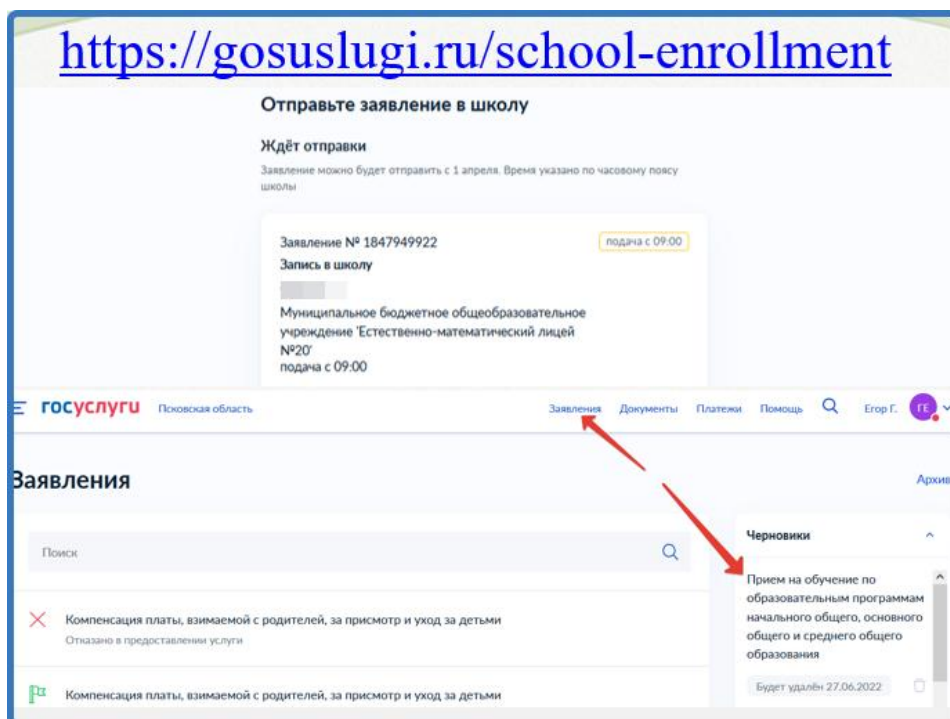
https://gosuslugi.ru/school-enrollment

Отправьте заявление в школу

Ждёт отправки

Заявление можно будет отправить с 1 апреля. Время указано по часовому поясу школы

Заявление № 1847949922

подача с 09:00

Запись в школу

Муниципальное бюджетное общеобразовательное учреждение 'Естественно-математический лицей №20'

подача с 09:00

госуслуги Псковская область

Заявления Документы Платежи Помощь Егор Г. ГЕ

Заявления

Архив

Поиск

Компенсация платы, взимаемой с родителей, за присмотр и уход за детьми

Отказано в предоставлении услуги

Компенсация платы, взимаемой с родителей, за присмотр и уход за детьми

Черновики

Прием на обучение по образовательным программам начального общего, основного общего и среднего общего образования

Будет удалён 27.06.2022